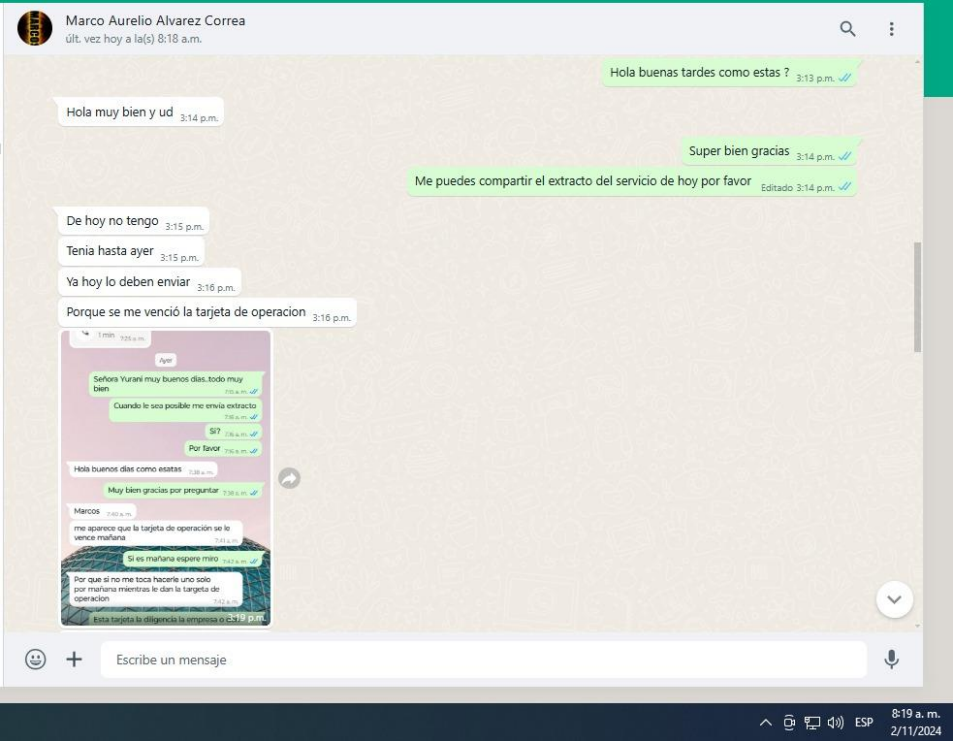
Marco Aurelio Alvarez Correa
últ. vez hoy a la(s) 8:18 a.m.

Hola buenas tardes como estas ? 3:13 p.m.

Hola muy bien y ud 3:14 p.m.

Super bien gracias 3:14 p.m.

Me puedes compartir el extracto del servicio de hoy por favor Editado 3:14 p.m.

De hoy no tengo 3:15 p.m.

Tenia hasta ayer 3:15 p.m.

Ya hoy lo deben enviar 3:16 p.m.

Porque se me venció la tarjeta de operacion 3:16 p.m.

1 min 7:25 a.m.

Ayer

Señora Yurani muy buenos dias..todo muy bien 7:15 a.m.

Cuando le sea posible me envia extracto 7:16 a.m.

Si? 7:16 a.m.

Por favor 7:16 a.m.

Hola buenos dias como esatas 7:38 a.m.

Muy bien gracias por preguntar 7:38 a.m.

Marcos 7:40 a.m.

me aparece que la tarjeta de operación se le vence mañana 7:41 a.m.

Si es mañana espere miro 7:42 a.m.

Por que si no me toca hacerle uno solo por mañana mientras le dan la targeta de operacion 7:42 a.m.

Esta tarjeta la diligencia la empresa o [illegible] 3:19 p.m.

Escribe un mensaje

ESP 8:19 a. m. 2/11/2024